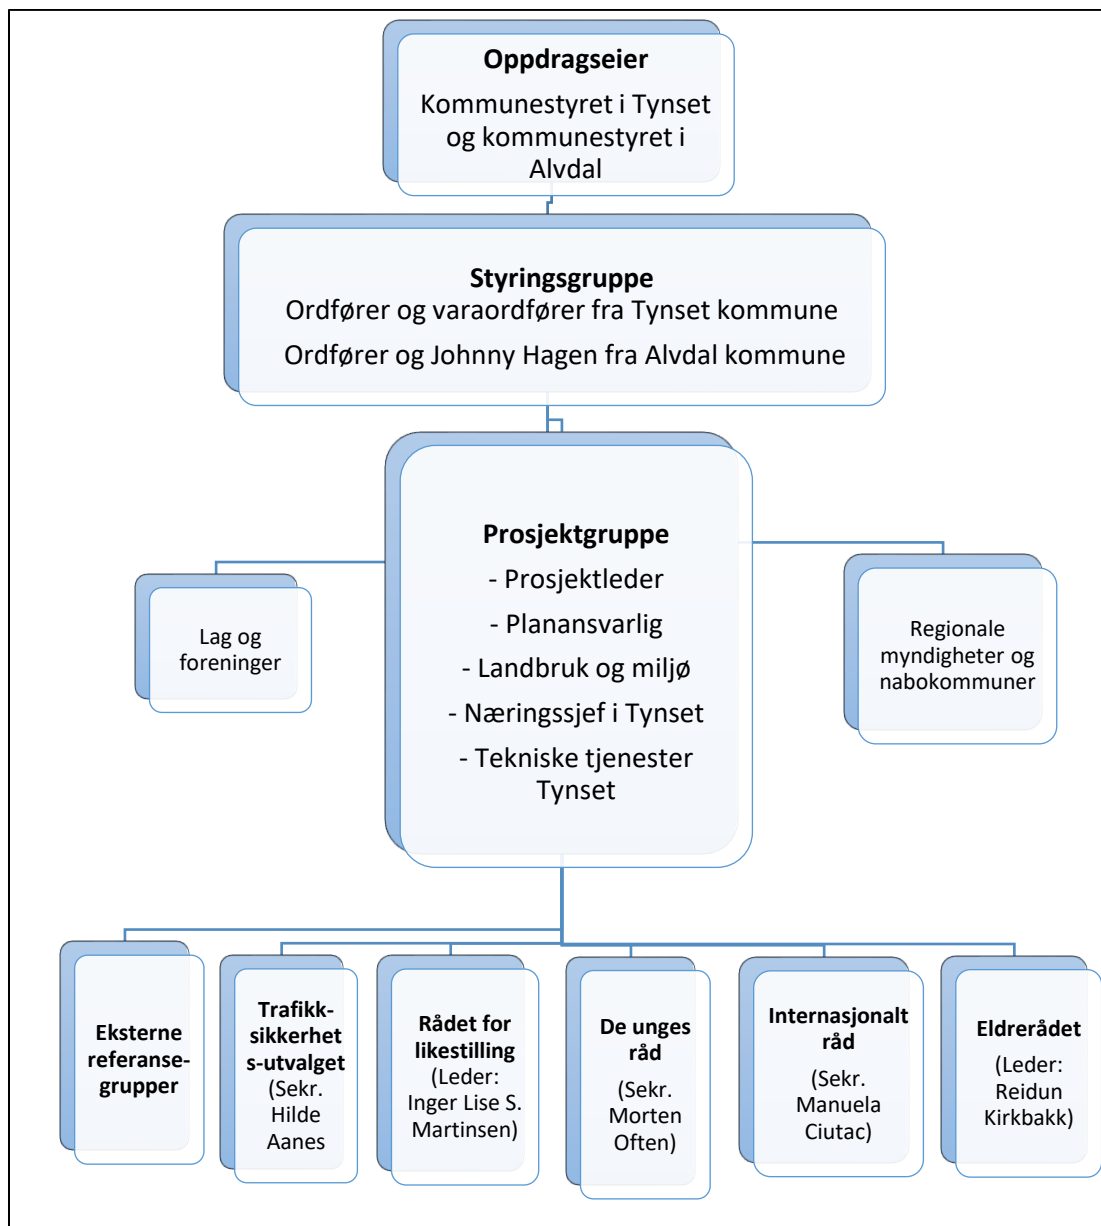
Oppdragseier
Kommunestyret i Tynset og kommunestyret i Alvdal

Styringsgruppe
Ordfører og varaordfører fra Tynset kommune
Ordfører og Johnny Hagen fra Alvdal kommune

Prosjektgruppe
- Prosjektleder
- Planansvarlig
- Landbruk og miljø
- Næringssjef i Tynset
- Tekniske tjenester Tynset

Lag og foreninger

Regionale myndigheter og nabokommuner

Eksterne referansegrupper

Trafikksikkerhets-utvalget (Sekr. Hilde Aanes

Rådet for likestilling (Leder: Inger Lise S. Martinsen)

De unges råd (Sekr. Morten Often)

Internasjonalt råd (Sekr. Manuela Ciutac)

Eldrerådet (Leder: Reidun Kirkbakk)